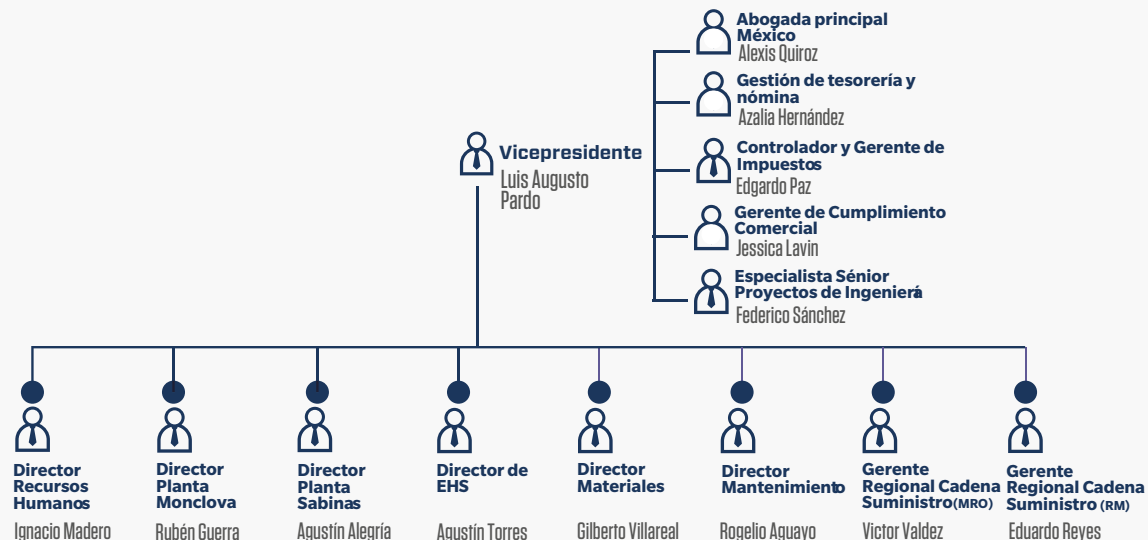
Abogada principal México
Alexis Quiroz

Gestión de tesorería y nómina
Azalia Hernández

Controlador y Gerente de Impuestos
Edgardo Paz

Gerente de Cumplimiento Comercial
Jessica Lavin

Especialista Sénior Proyectos de Ingenierá
Federico Sánchez

Vicepresidente
Luis Augusto Pardo

Director Recursos Humanos
Ignacio Madero

Director Planta Monclova
Rubén Guerra

Director Planta Sabinas
Agustín Alegría

Director de EHS
Agustín Torres

Director Materiales
Gilberto Villareal

Director Mantenimiento
Rogelio Aguayo

Gerente Regional Cadena Suministro(MRO)
Victor Valdez

Gerente Regional Cadena Suministro (RM)
Eduardo Reyes